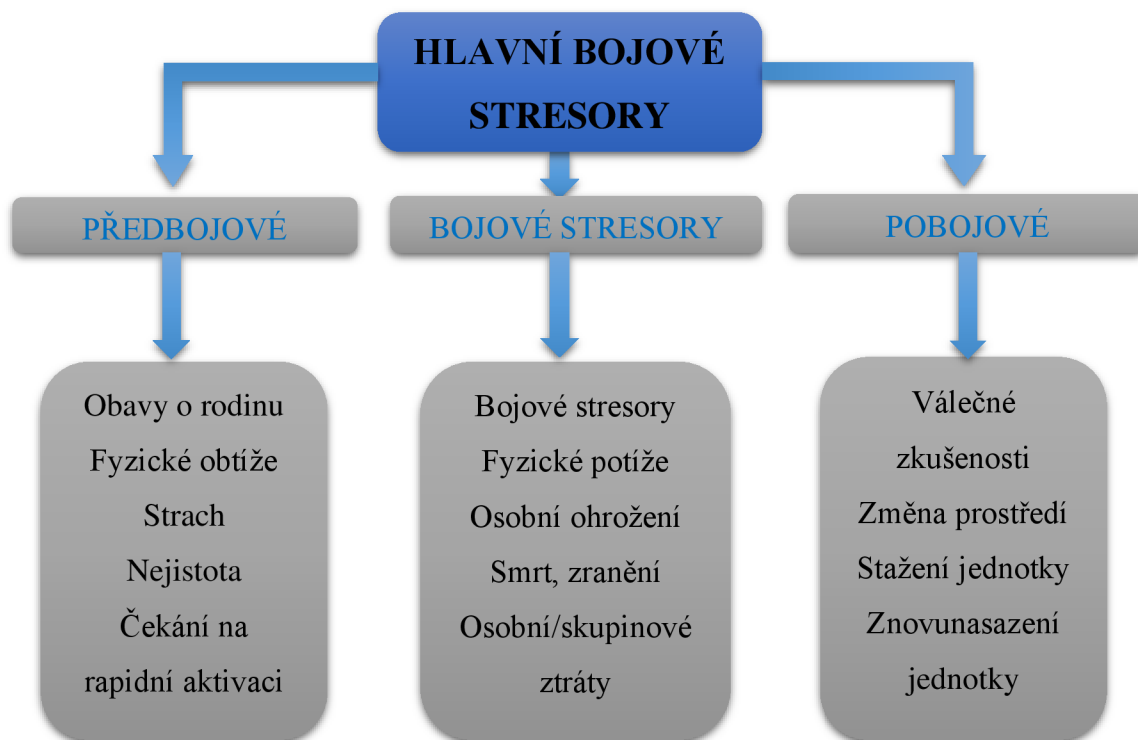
HLAVNÍ BOJOVÉ STRESORY

PŘEDBOJOVÉ

BOJOVÉ STRESORY

POBOJOVÉ

Obavy o rodinu
Fyzické obtíže
Strach
Nejistota
Čekání na rapidní aktivaci

Bojové stresory
Fyzické potíže
Osobní ohrožení
Smrt, zranění
Osobní/skupinové ztráty

Válečné zkušenosti
Změna prostředí
Stažení jednotky
Znovunasazení jednotky